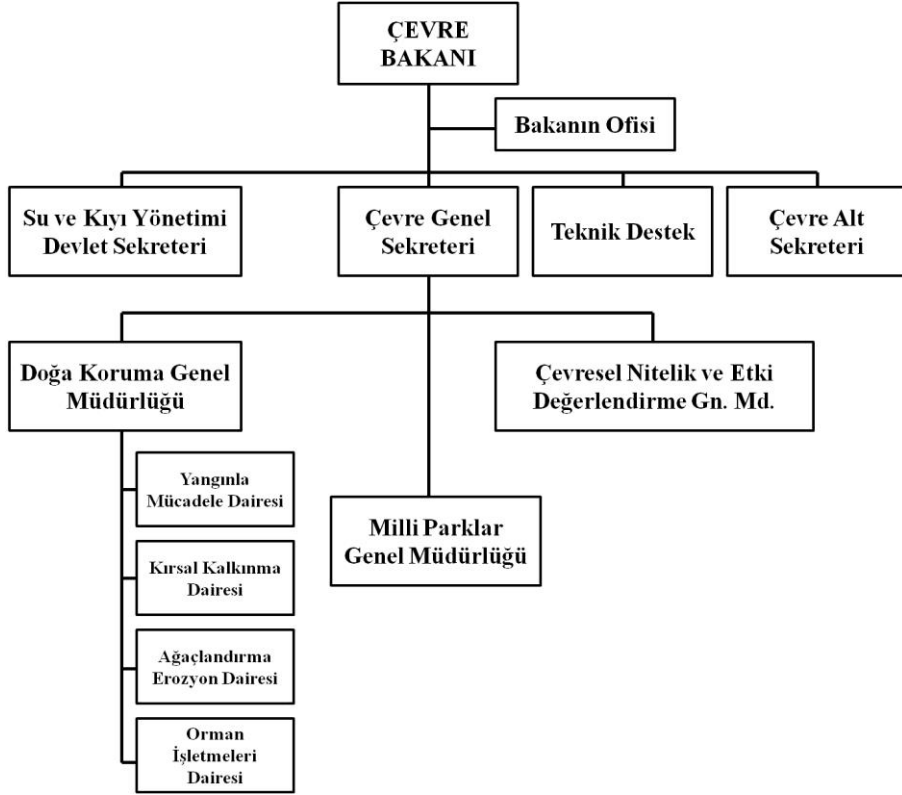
ÇEVRE BAKANI

Bakanın Ofisi

Su ve Kıyı Yönetimi Devlet Sekreteri

Çevre Genel Sekreteri

Teknik Destek

Çevre Alt Sekreteri

Doğa Koruma Genel Müdürlüğü

Çevresel Nitelik ve Etki Değerlendirme Gn. Md.

Yangınla Mücadele Dairesi

Milli Parklar Genel Müdürlüğü

Kırsal Kalkınma Dairesi

Ağaçlandırma Erozyon Dairesi

Orman İşletmeleri Dairesi